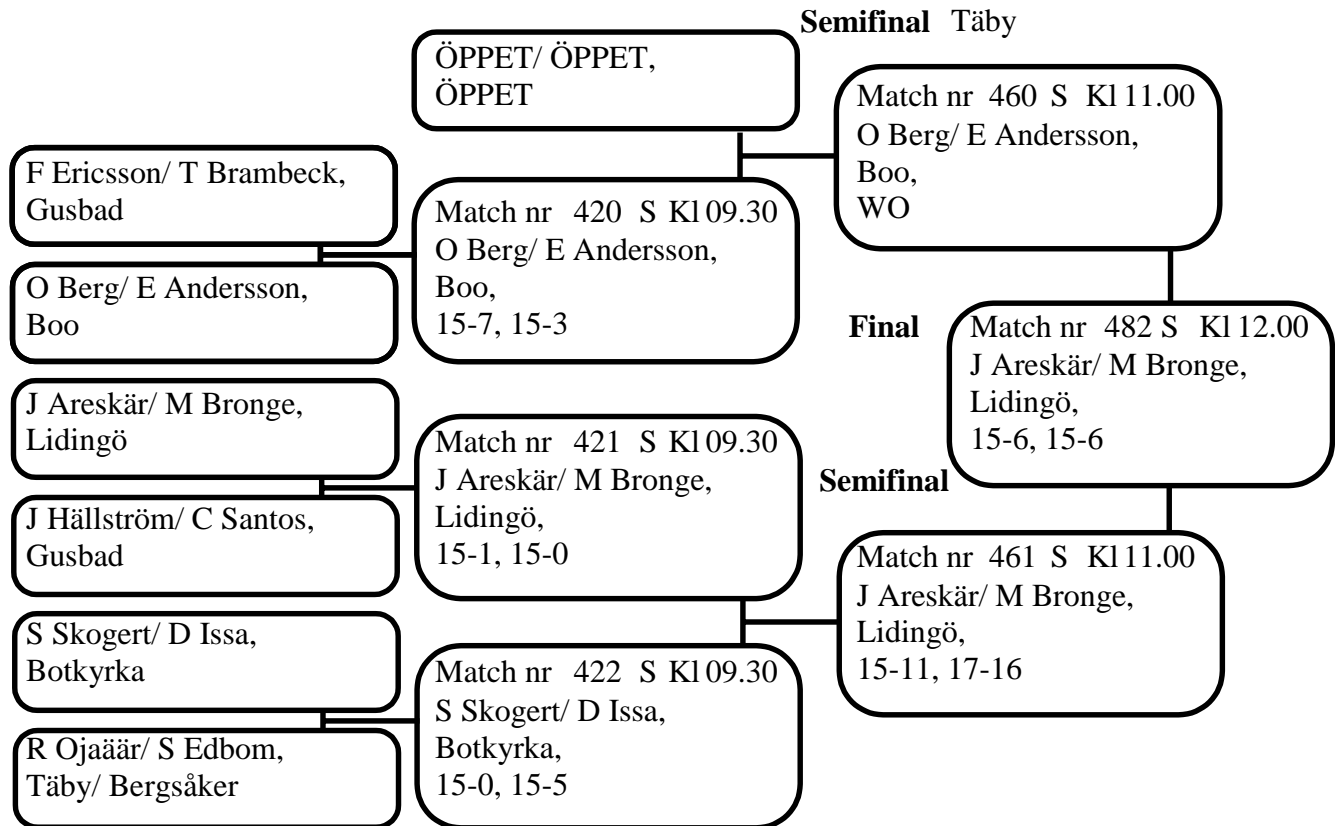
Semifinal Täby

ÖPPET/ ÖPPET, ÖPPET

Match nr 460 S Kl 11.00
O Berg/ E Andersson, Boo,
WO

F Ericsson/ T Brambeck, Gusbad

O Berg/ E Andersson, Boo

Match nr 420 S Kl 09.30
O Berg/ E Andersson, Boo,
15-7, 15-3

Final

Match nr 482 S Kl 12.00
J Areskär/ M Bronge, Lidingö,
15-6, 15-6

J Areskär/ M Bronge, Lidingö

J Hällström/ C Santos, Gusbad

Match nr 421 S Kl 09.30
J Areskär/ M Bronge, Lidingö,
15-1, 15-0

Semifinal

Match nr 461 S Kl 11.00
J Areskär/ M Bronge, Lidingö,
15-11, 17-16

S Skogert/ D Issa, Botkyrka

R Ojaäär/ S Edbom, Täby/ Bergsåker

Match nr 422 S Kl 09.30
S Skogert/ D Issa, Botkyrka,
15-0, 15-5